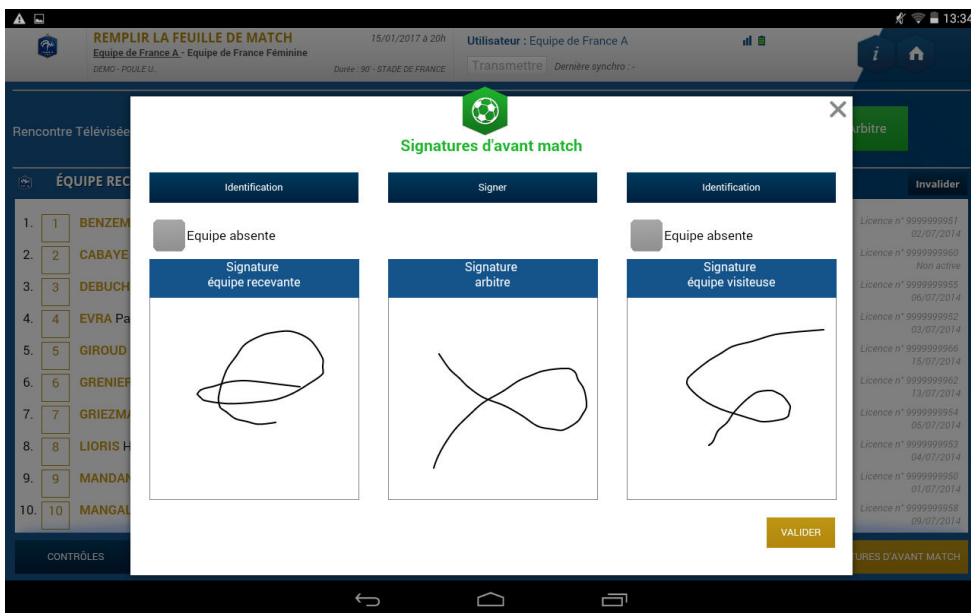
13:34

REMPLIR LA FEUILLE DE MATCH
Equipe de France A - Equipe de France Féminine
DEMO - POULE U..

15/01/2017 à 20h
Durée : 90' - STADE DE FRANCE

Utilisateur : Equipe de France A
Transmettre Dernière synchro : -

Rencontre Télévisée

rbitre

ÉQUIPE REC

Invalider

| | | | |
|---|---|---|---|
| 1. | 1 | BENZEM | Licence n° 9999999951 02/07/2014 |
| 2. | 2 | CABAYE | Licence n° 9999999960 Non active |
| 3. | 3 | DEBUCH | Licence n° 9999999955 06/07/2014 |
| 4. | 4 | EVRA Pa | Licence n° 9999999952 03/07/2014 |
| 5. | 5 | GIROUD | Licence n° 9999999966 15/07/2014 |
| 6. | 6 | GRENIEF | Licence n° 9999999962 13/07/2014 |
| 7. | 7 | GRIEZM | Licence n° 9999999954 05/07/2014 |
| 8. | 8 | LIORIS H | Licence n° 9999999953 04/07/2014 |
| 9. | 9 | MANDAN | Licence n° 9999999950 01/07/2014 |
| 10. | 10 | MANGAL | Licence n° 9999999958 09/07/2014 |

CONTRÔLES

TURES D'AVANT MATCH

Signatures d'avant match

Identification

Signer

Identification

Equipe absente

Equipe absente

Signature
équipe recevante

Signature
arbitre

Signature
équipe visiteuse

VALIDER